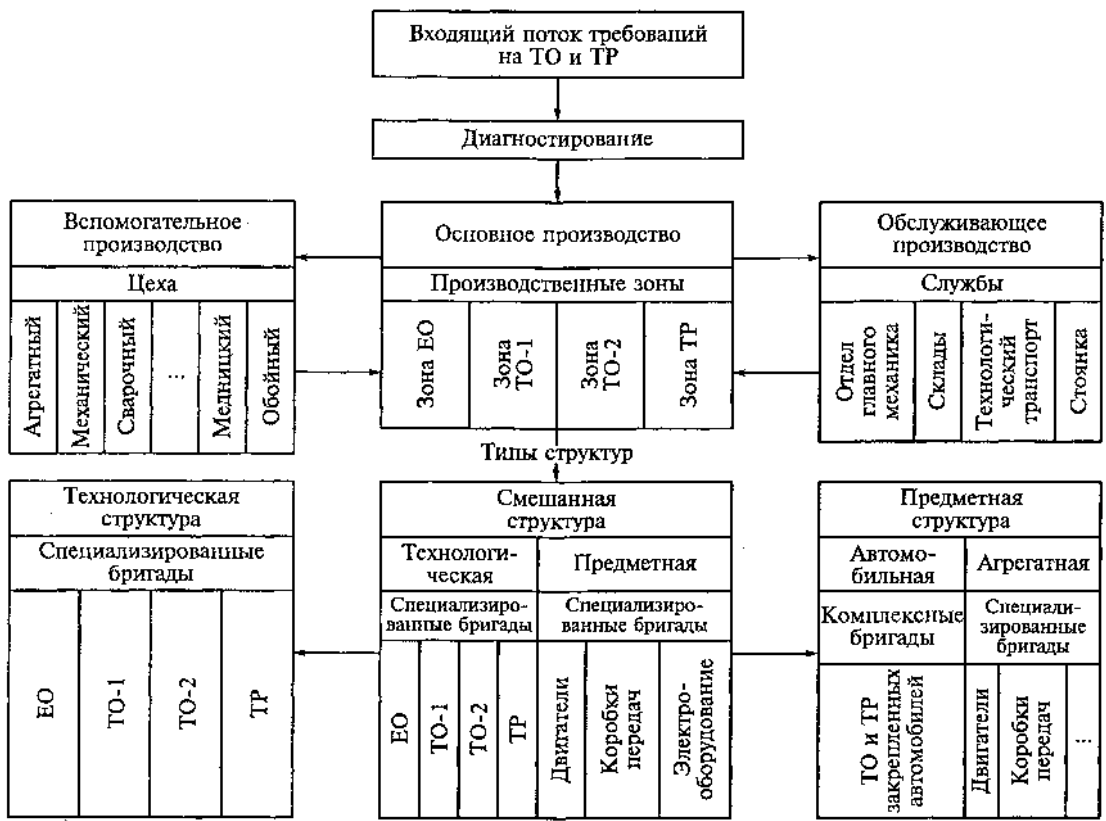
Входящий поток требований на ТО и ТР

Диагностирование

Вспомогательное производство

Цеха

Агрегатный

Механический

Сварочный

...

Медницкий

Обойный

Основное производство

Производственные зоны

Зона ЕО

Зона ТО-1

Зона ТО-2

Зона ТР

Обслуживающее производство

Службы

Отдел главного механика

Склады

Технологический транспорт

Стоянка

Типы структур

Технологическая структура

Специализированные бригады

ЕО

ТО-1

ТО-2

ТР

Смешанная структура

Технологическая

Специализированные бригады

ЕО

ТО-1

ТО-2

ТР

Предметная

Специализированные бригады

Двигатели

Коробки передач

Электрооборудование

Предметная структура

Автомобильная

Комплексные бригады

ТО и ТР закрепленных автомобилей

Агрегатная

Специализированные бригады

Двигатели

Коробки передач

...